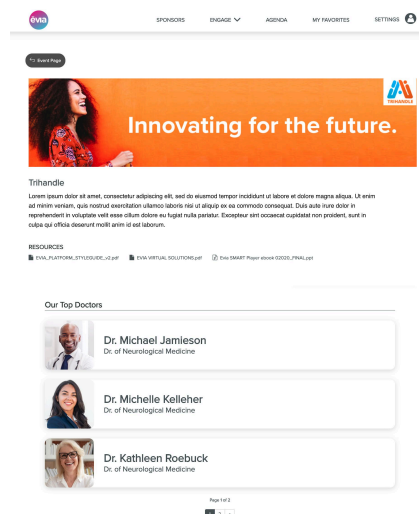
evia

SPONSORS ENGAGE AGENDA MY FAVORITES SETTINGS

Event Page

TRIHANDLE

Innovating for the future.

Trihandle

Lorem ipsum dolor sit amet, consectetur adipiscing elit, sed do eiusmod tempor incididunt ut labore et dolore magna aliqua. Ut enim ad minim veniam, quis nostrud exercitation ullamco laboris nisi ut aliquip ex ea commodo consequat. Duis aute irure dolor in reprehenderit in voluptate velit esse cillum dolore eu fugiat nulla pariatur. Excepteur sint occaecat cupidatat non proident, sunt in culpa qui officia deserunt mollit anim id est laborum.

RESOURCES

EVIA_PLATFORM_STYLEGUIDE_v2.pdf

EVIA VIRTUAL SOLUTIONS.pdf

Evia SMART Player ebook 02020_FINAL.ppt

Our Top Doctors

Dr. Michael Jamieson
Dr. of Neurological Medicine

Dr. Michelle Kelleher
Dr. of Neurological Medicine

Dr. Kathleen Roebuck
Dr. of Neurological Medicine

Page 1 of 2

1 2 >